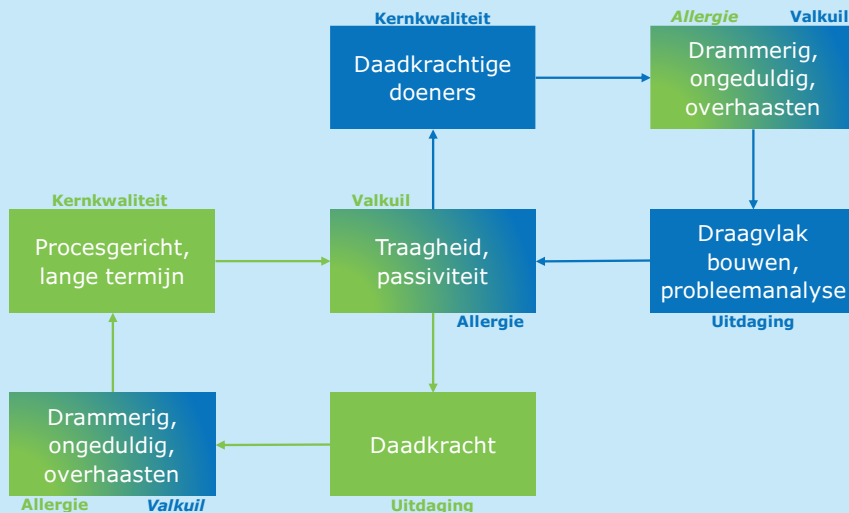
Kernkwaliteit
Daadkrachtige doeners

Allergie Valkuil
Drammerig, ongeduldig, overhaasten

Kernkwaliteit
Procesgericht, lange termijn

Valkuil
Traagheid, passiviteit
Allergie

Draagvlak bouwen, probleemanalyse
Uitdaging

Drammerig, ongeduldig, overhaasten
Allergie Valkuil

Daadkracht
Uitdaging